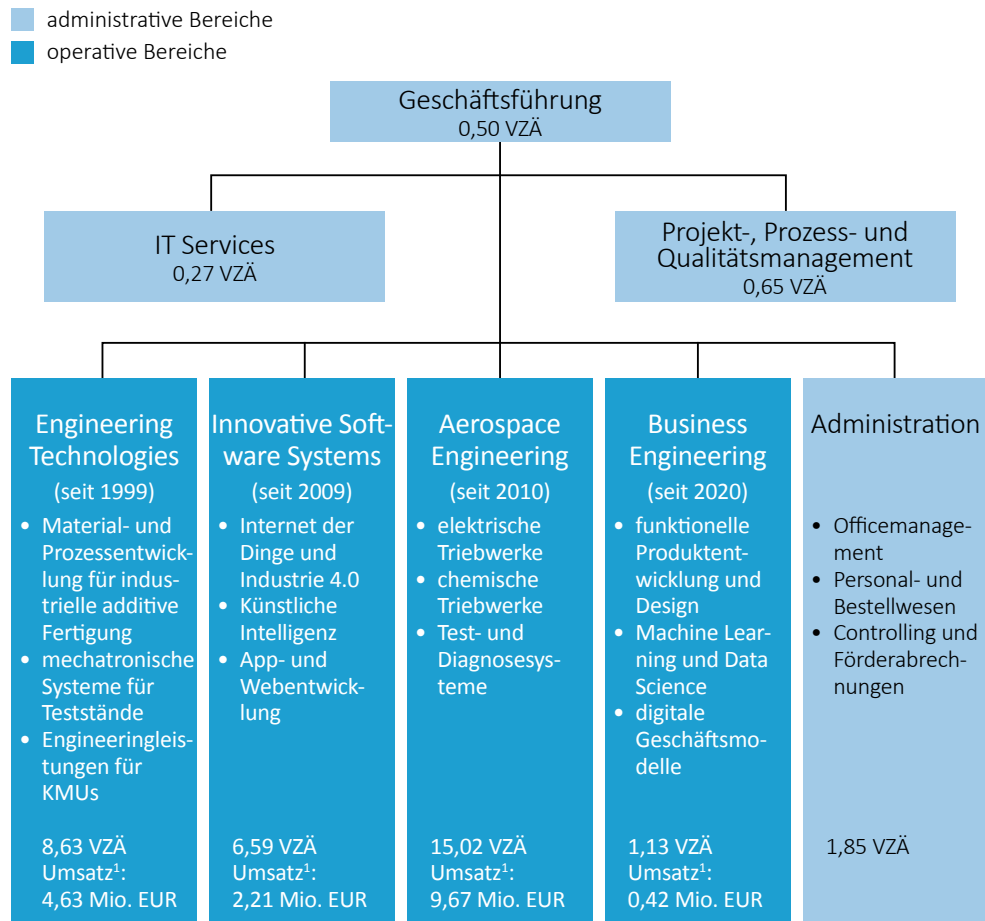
administrative Bereiche
operative Bereiche

Geschäftsführung
0,50 VZÄ

IT Services
0,27 VZÄ

Projekt-, Prozess- und Qualitätsmanagement
0,65 VZÄ

Engineering Technologies
(seit 1999)
- Material- und Prozessentwicklung für industrielle additive Fertigung
- mechatronische Systeme für Teststände
- Engineeringleistungen für KMUs

8,63 VZÄ
Umsatz$^1$:
4,63 Mio. EUR

Innovative Software Systems
(seit 2009)
- Internet der Dinge und Industrie 4.0
- Künstliche Intelligenz
- App- und Webentwicklung

6,59 VZÄ
Umsatz$^1$:
2,21 Mio. EUR

Aerospace Engineering
(seit 2010)
- elektrische Triebwerke
- chemische Triebwerke
- Test- und Diagnosesysteme

15,02 VZÄ
Umsatz$^1$:
9,67 Mio. EUR

Business Engineering
(seit 2020)
- funktionelle Produktentwicklung und Design
- Machine Learning und Data Science
- digitale Geschäftsmodelle

1,13 VZÄ
Umsatz$^1$:
0,42 Mio. EUR

Administration
- Officemanagement
- Personal- und Bestellwesen
- Controlling und Förderabrechnungen

1,85 VZÄ